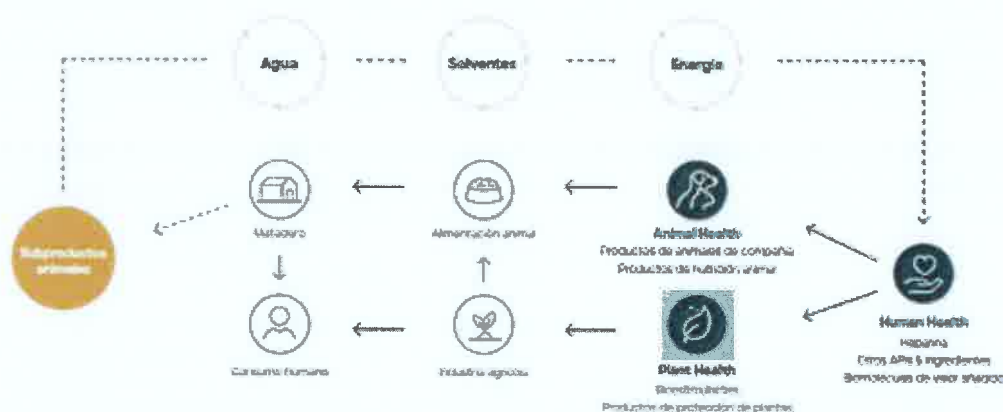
Agua

Solventes

Energía

Subproductos animales

Matadero

Alimentación animal

Animal Health
Productos de animales de compañía
Productos de nutrición animal

Human Health
Heparina
Otros APIs & ingredientes
Biomoléculas de valor añadido

Consumo humano

Industria agrícola

Plant Health
Bioestimulantes
Productos de protección de plantas